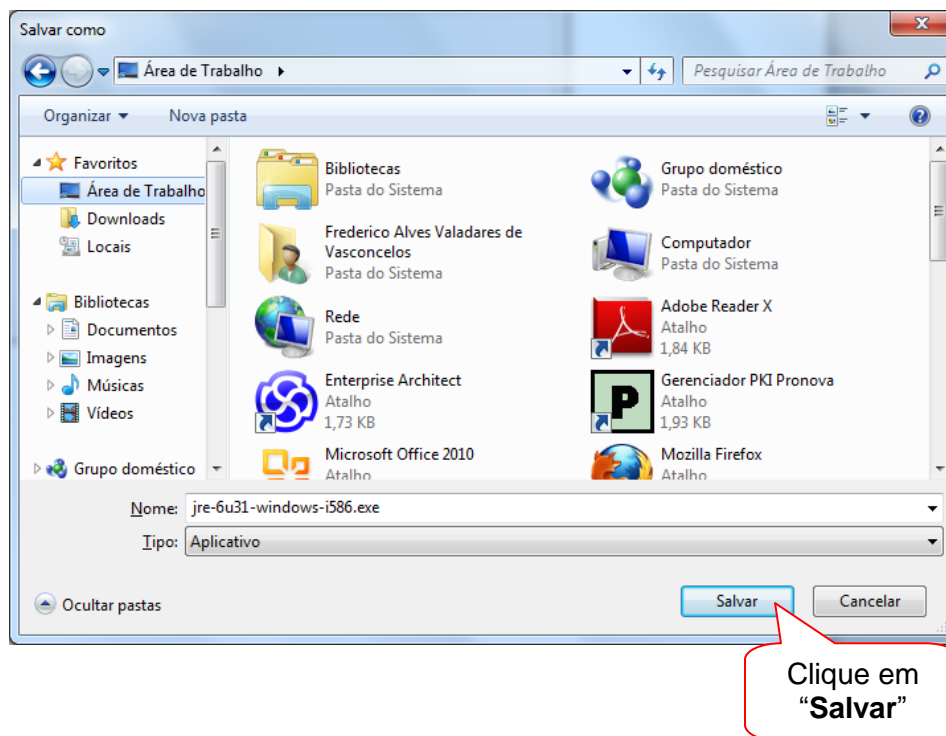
Salvar como

Área de Trabalho ▸

Pesquisar Área de Trabalho

Organizar ▾ Nova pasta

Favoritos
Área de Trabalho
Downloads
Locais

Bibliotecas
Documentos
Imagens
Músicas
Vídeos

Grupo doméstico

Bibliotecas
Pasta do Sistema

Grupo doméstico
Pasta do Sistema

Frederico Alves Valadares de Vasconcelos
Pasta do Sistema

Computador
Pasta do Sistema

Rede
Pasta do Sistema

Adobe Reader X
Atalho
1,84 KB

Enterprise Architect
Atalho
1,73 KB

Gerenciador PKI Pronova
Atalho
1,93 KB

Microsoft Office 2010
Atalho

Mozilla Firefox
Atalho

Nome: jre-6u31-windows-i586.exe

Tipo: Aplicativo

Ocultar pastas

Salvar

Cancelar

Clique em “**Salvar**”